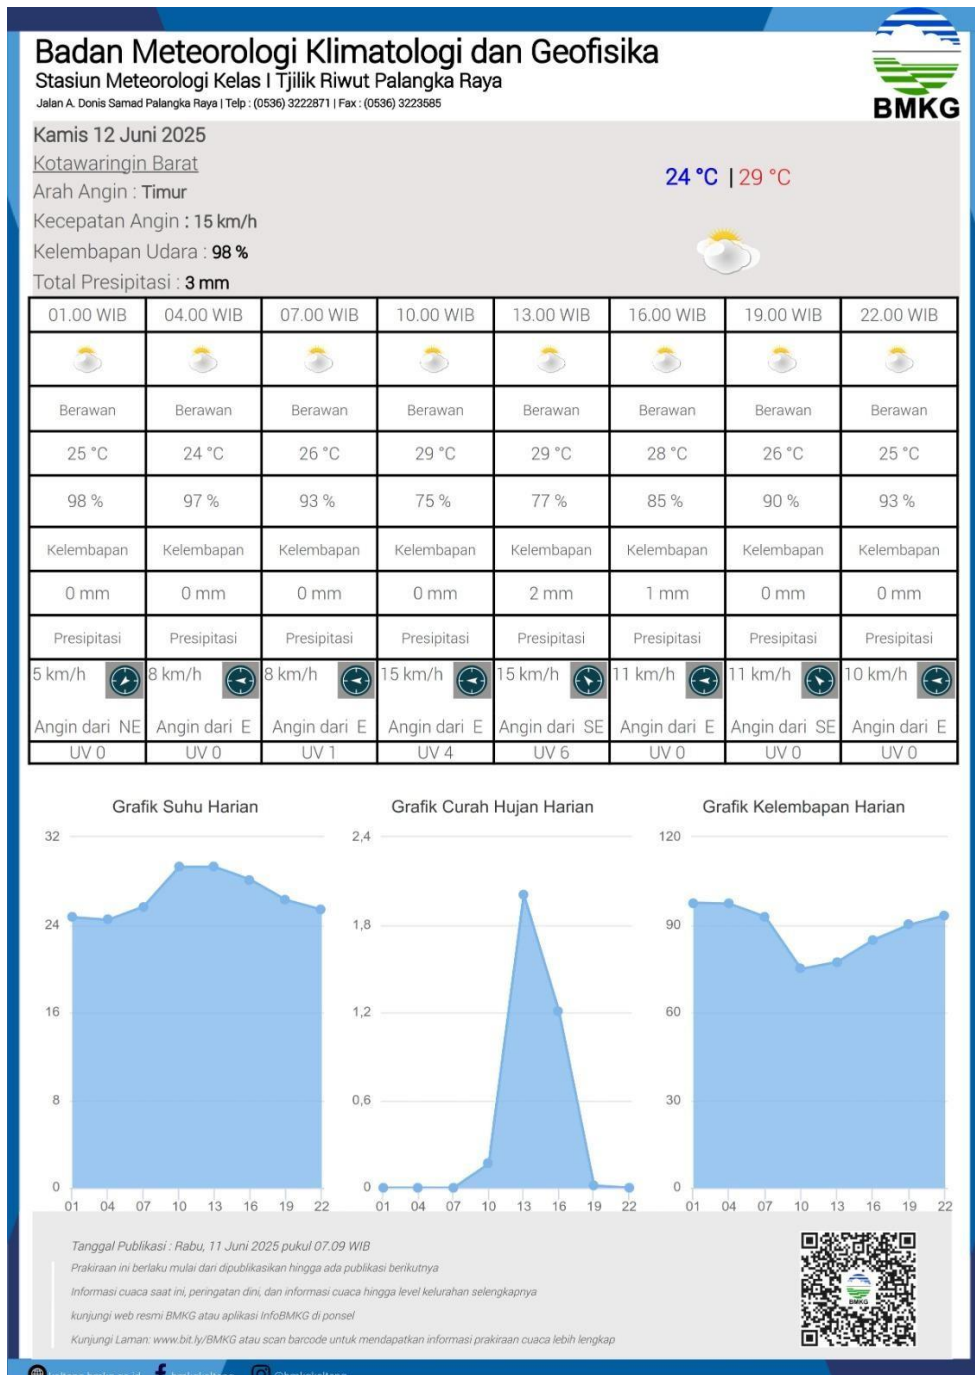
Badan Meteorologi Klimatologi dan Geofisika
Stasiun Meteorologi Kelas I Tjilik Riwut Palangka Raya
Jalan A. Donis Samad Palangka Raya | Telp : (0536) 3222871 | Fax : (0536) 3223585

BMKG

Kamis 12 Juni 2025
Kotawaringin Barat
Arah Angin : Timur
Kecepatan Angin : 15 km/h
Kelembapan Udara : 98 %
Total Presipitasi : 3 mm

24 °C | 29 °C

| 01.00 WIB | 04.00 WIB | 07.00 WIB | 10.00 WIB | 13.00 WIB | 16.00 WIB | 19.00 WIB | 22.00 WIB |
|---|---|---|---|---|---|---|---|
| | | | | | | | |
| Berawan | Berawan | Berawan | Berawan | Berawan | Berawan | Berawan | Berawan |
| 25 °C | 24 °C | 26 °C | 29 °C | 29 °C | 28 °C | 26 °C | 25 °C |
| 98 % | 97 % | 93 % | 75 % | 77 % | 85 % | 90 % | 93 % |
| Kelembapan | Kelembapan | Kelembapan | Kelembapan | Kelembapan | Kelembapan | Kelembapan | Kelembapan |
| 0 mm | 0 mm | 0 mm | 0 mm | 2 mm | 1 mm | 0 mm | 0 mm |
| Presipitasi | Presipitasi | Presipitasi | Presipitasi | Presipitasi | Presipitasi | Presipitasi | Presipitasi |
| 5 km/h | 8 km/h | 8 km/h | 15 km/h | 15 km/h | 11 km/h | 11 km/h | 10 km/h |
| Angin dari NE | Angin dari E | Angin dari E | Angin dari E | Angin dari SE | Angin dari E | Angin dari SE | Angin dari E |
| UV 0 | UV 0 | UV 1 | UV 4 | UV 6 | UV 0 | UV 0 | UV 0 |

Grafik Suhu Harian
32
24
16
8
0
01 04 07 10 13 16 19 22

Grafik Curah Hujan Harian
2,4
1,8
1,2
0,6
0
01 04 07 10 13 16 19 22

Grafik Kelembapan Harian
120
90
60
30
0
01 04 07 10 13 16 19 22

Tanggal Publikasi : Rabu, 11 Juni 2025 pukul 07.09 WIB
Prakiraan ini berlaku mulai dari dipublikasikan hingga ada publikasi berikutnya
Informasi cuaca saat ini, peringatan dini, dan informasi cuaca hingga level kelurahan selengkapnya
kunjungi web resmi BMKG atau aplikasi InfoBMKG di ponsel
Kunjungi Laman: www.bit.ly/BMKG atau scan barcode untuk mendapatkan informasi prakiraan cuaca lebih lengkap

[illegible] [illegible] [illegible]